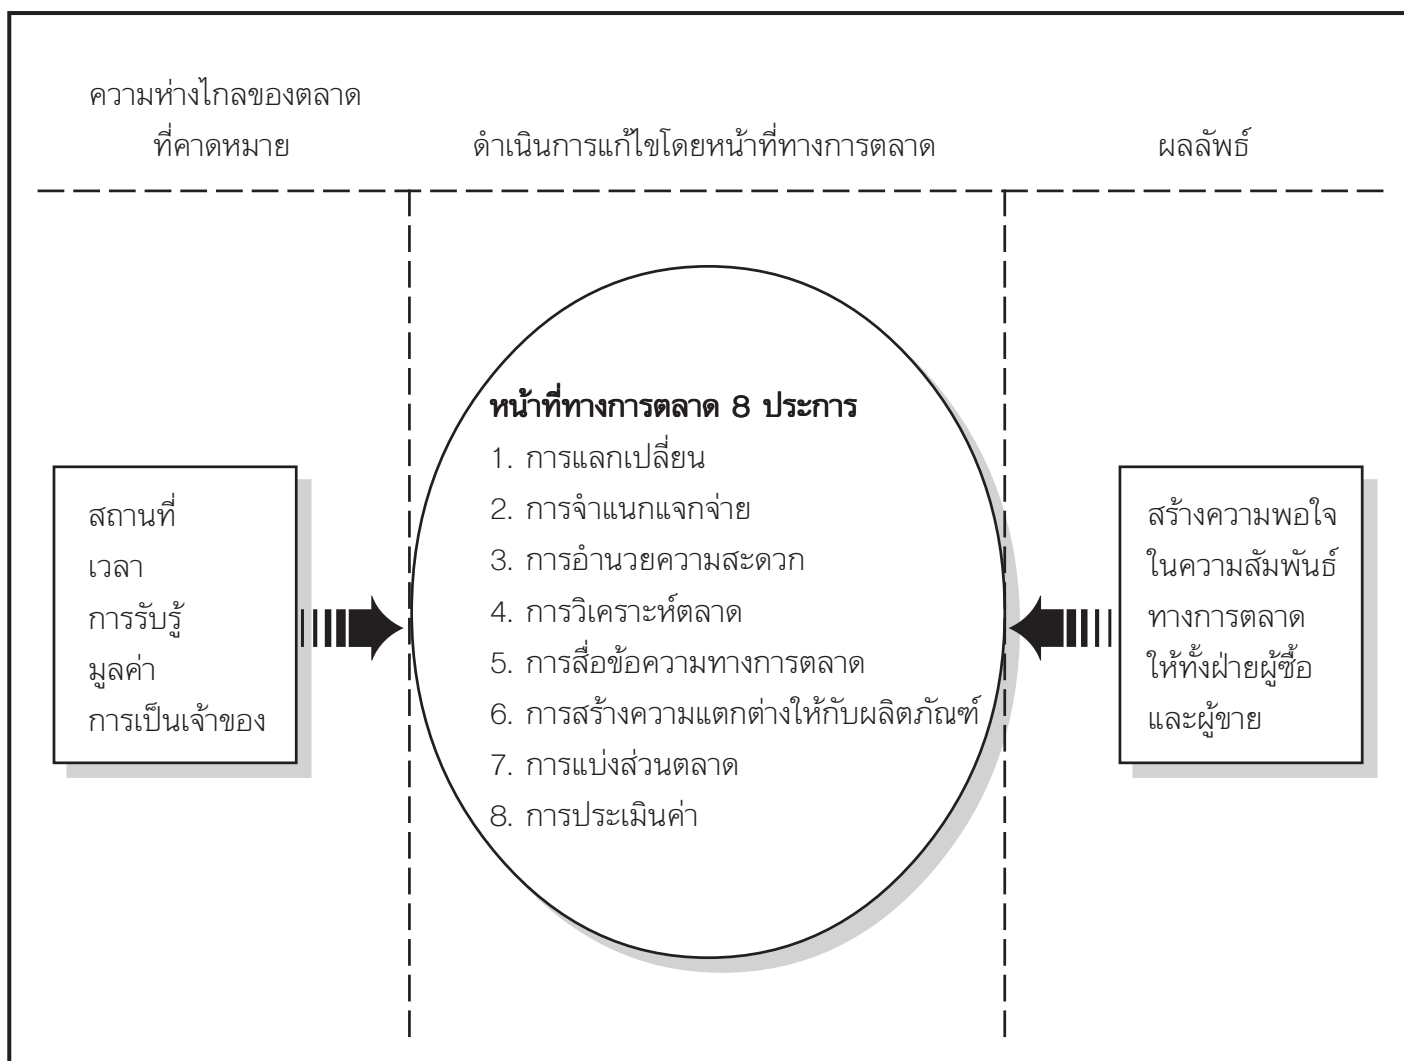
ความห่างไกลของตลาด
ที่คาดหมาย

ดำเนินการแก้ไขโดยหน้าที่ทางการตลาด

ผลลัพธ์

สถานที่
เวลา
การรับรู้
มูลค่า
การเป็นเจ้าของ

หน้าที่ทางการตลาด 8 ประการ
1. การแลกเปลี่ยน
2. การจำแนกแจกจ่าย
3. การอำนวยความสะดวก
4. การวิเคราะห์ตลาด
5. การสื่อข้อความทางการตลาด
6. การสร้างความแตกต่างให้กับผลิตภัณฑ์
7. การแบ่งส่วนตลาด
8. การประเมินค่า

สร้างความพอใจ
ในความสัมพันธ์
ทางการตลาด
ให้ทั้งฝ่ายผู้ซื้อ
และผู้ขาย